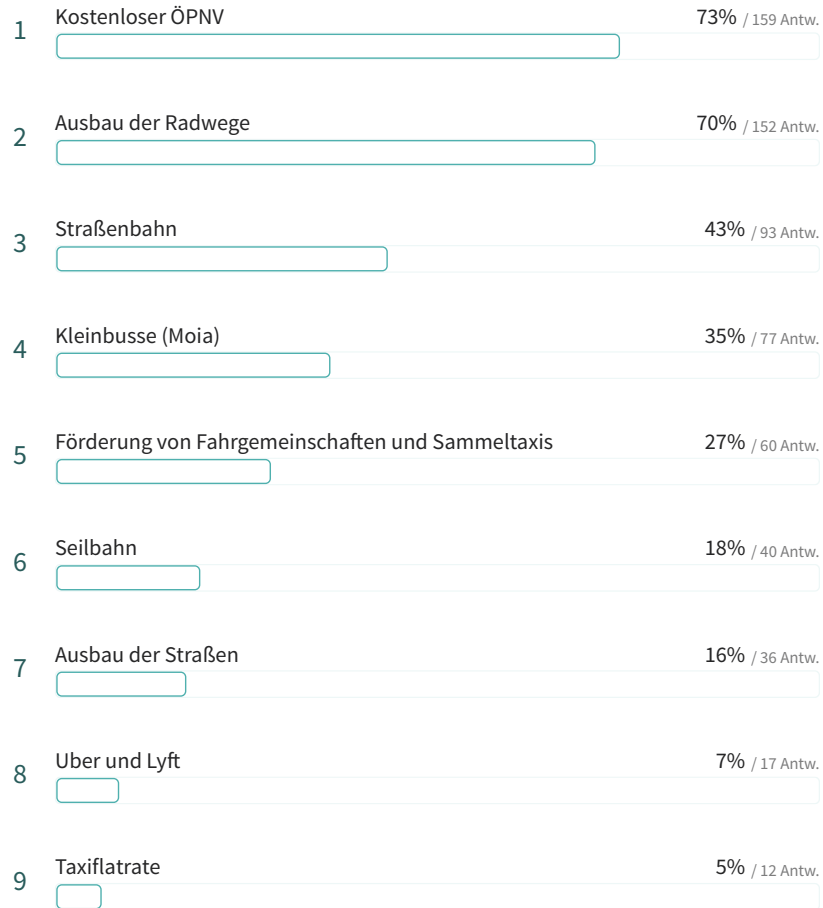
1 Kostenloser ÖPNV 73% / 159 Antw.

2 Ausbau der Radwege 70% / 152 Antw.

3 Straßenbahn 43% / 93 Antw.

4 Kleinbusse (Moia) 35% / 77 Antw.

5 Förderung von Fahrgemeinschaften und Sammeltaxis 27% / 60 Antw.

6 Seilbahn 18% / 40 Antw.

7 Ausbau der Straßen 16% / 36 Antw.

8 Uber und Lyft 7% / 17 Antw.

9 Taxiflatrate 5% / 12 Antw.